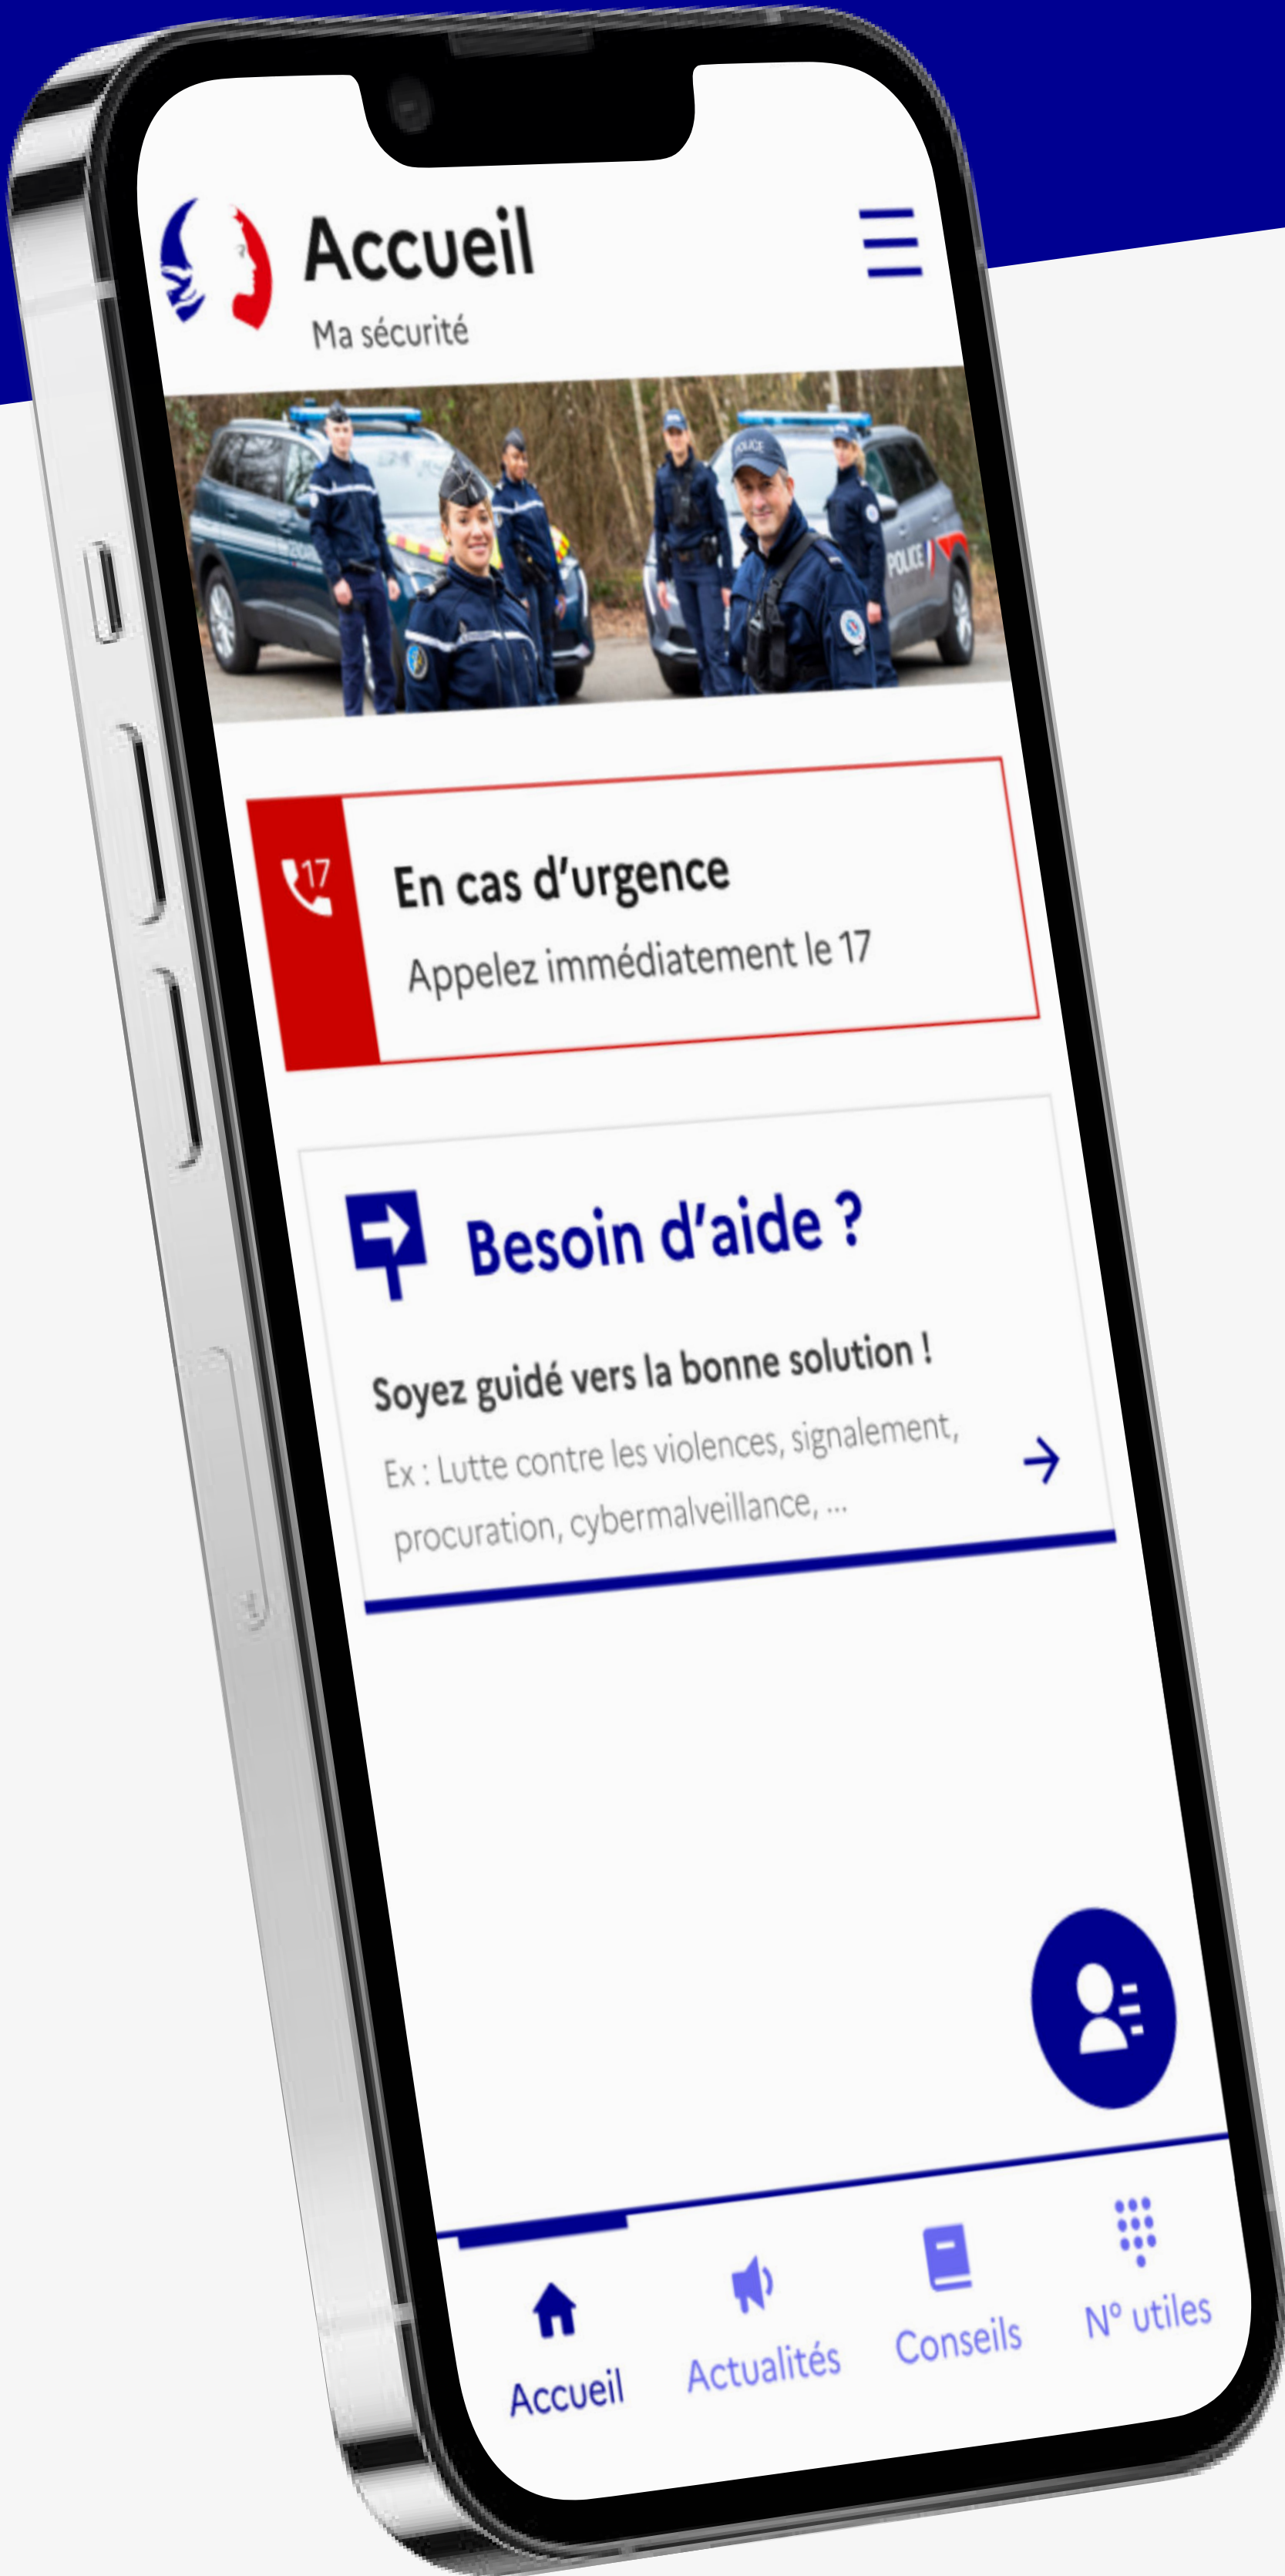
Accueil
Ma sécurité

POLICE

17

En cas d'urgence

Appelez immédiatement le 17

Besoin d'aide ?

Soyez guidé vers la bonne solution !

Ex : Lutte contre les violences, signalement, procuration, cybermalveillance, ...

Accueil
Actualités
Conseils
N° utiles